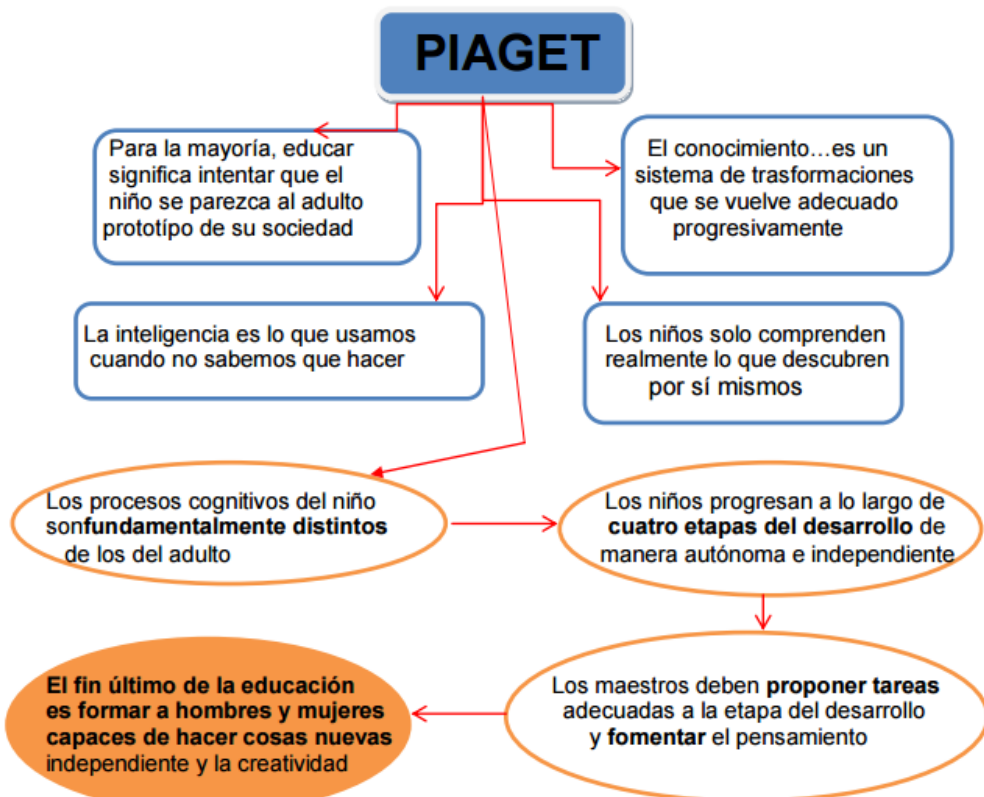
PIAGET

Para la mayoría, educar significa intentar que el niño se parezca al adulto prototípo de su sociedad

El conocimiento…es un sistema de trasformaciones que se vuelve adecuado progresivamente

La inteligencia es lo que usamos cuando no sabemos que hacer

Los niños solo comprenden realmente lo que descubren por sí mismos

Los procesos cognitivos del niño sonfundamentalmente distintos de los del adulto

Los niños progresan a lo largo de cuatro etapas del desarrollo de manera autónoma e independiente

Los maestros deben proponer tareas adecuadas a la etapa del desarrollo y fomentar el pensamiento

El fin último de la educación es formar a hombres y mujeres capaces de hacer cosas nuevas independiente y la creatividad